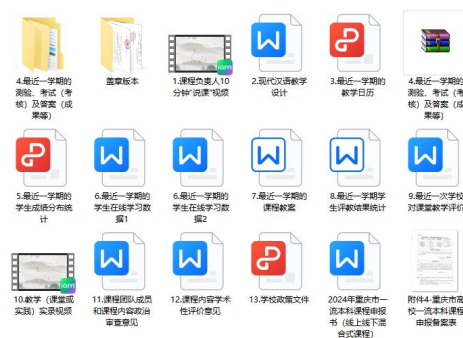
4.最近一学期的测验、考试（考核）及答案（成果等）

盖章版本

1.课程负责人10分钟"说课"视频

2.现代汉语教学设计

3.最近一学期的教学日历

4.最近一学期的测验、考试（考核）及答案（成果等）

5.最近一学期的学生成绩分布统计

6.最近一学期的学生在线学习数据1

6.最近一学期的学生在线学习数据2

7.最近一学期的课程教案

8.最近一学期学生评教结果统计

9.最近一次学校对课堂教学评价

10.教学（课堂或实践）实录视频

11.课程团队成员和课程内容政治审查意见

12.课程内容学术性评价意见

13.学校政策文件

2024年重庆市一流本科课程申报书（线上线下混合式课程）

附件4-重庆市高校一流本科课程申报备案表